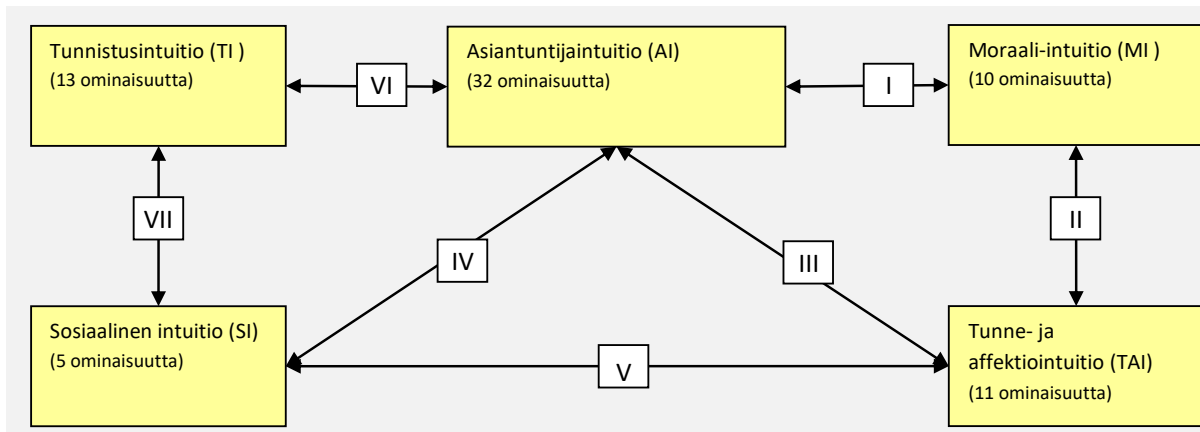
Tunnistusintuitio (TI )
(13 ominaisuutta)

VI

Asiantuntijaintuitio (AI)
(32 ominaisuutta)

I

Moraali-intuitio (MI )
(10 ominaisuutta)

VII

IV

III

II

Sosiaalinen intuitio (SI)
(5 ominaisuutta)

V

Tunne- ja affektiointuitio (TAI)
(11 ominaisuutta)